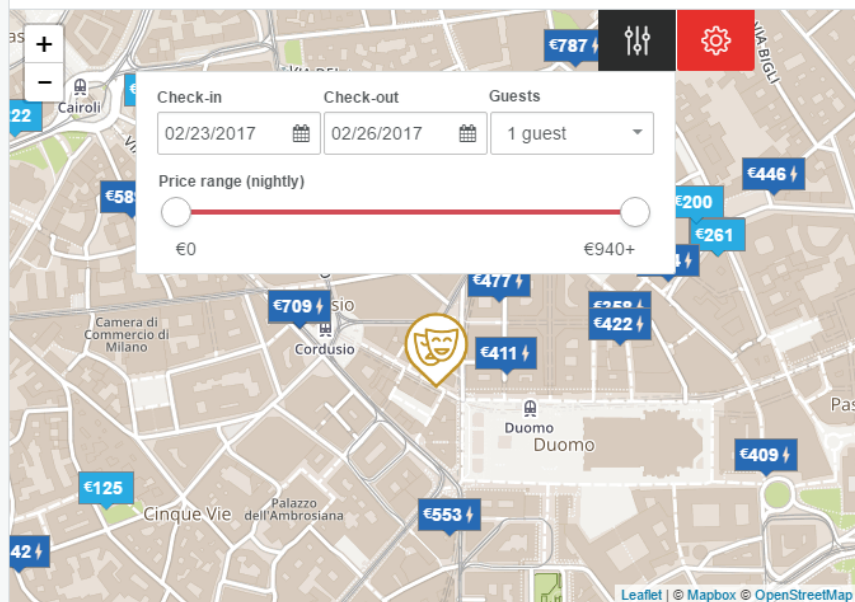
+
−
as
Cairoli
22
€787
VIA DEL
VIA BIGLI
Check-in
02/23/2017
Check-out
02/26/2017
Guests
1 guest
Price range (nightly)
€0
€940+
€589
€446
€200
€261
4
€477
€709
sio
Cordusio
Camera di Commercio di Milano
€358
€422
€411
Duomo
Duomo
Pas
€409
€125
Cinque Vie
Palazzo dell'Ambrosiana
€553
42
Leaflet | © Mapbox © OpenStreetMap